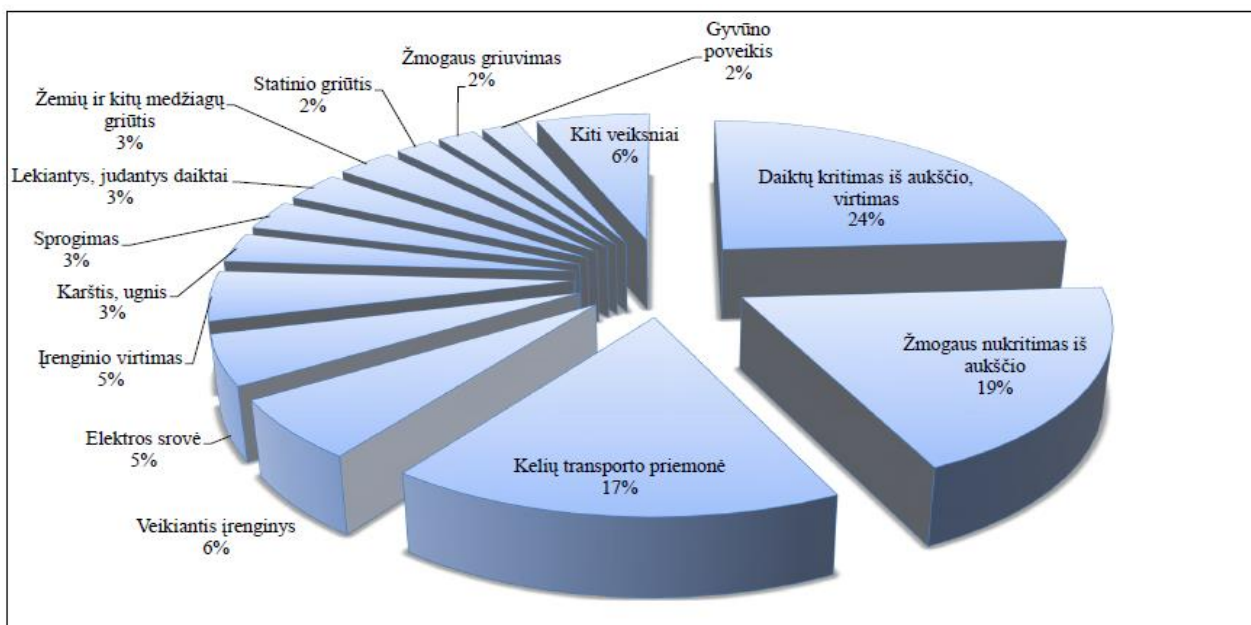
Gyvūno poveikis
2%

Žmogaus griuvimas
2%

Statinio griūtis
2%

Žemių ir kitų medžiagų griūtis
3%

Lekiantys, judantys daiktai
3%

Sprogimas
3%

Karštis, ugnis
3%

Įrenginio virtimas
5%

Elektros srovė
5%

Veikiantis įrenginys
6%

Kiti veiksniai
6%

Daiktų kritimas iš aukščio, virtimas
24%

Žmogaus nukritimas iš aukščio
19%

Kelių transporto priemonė
17%